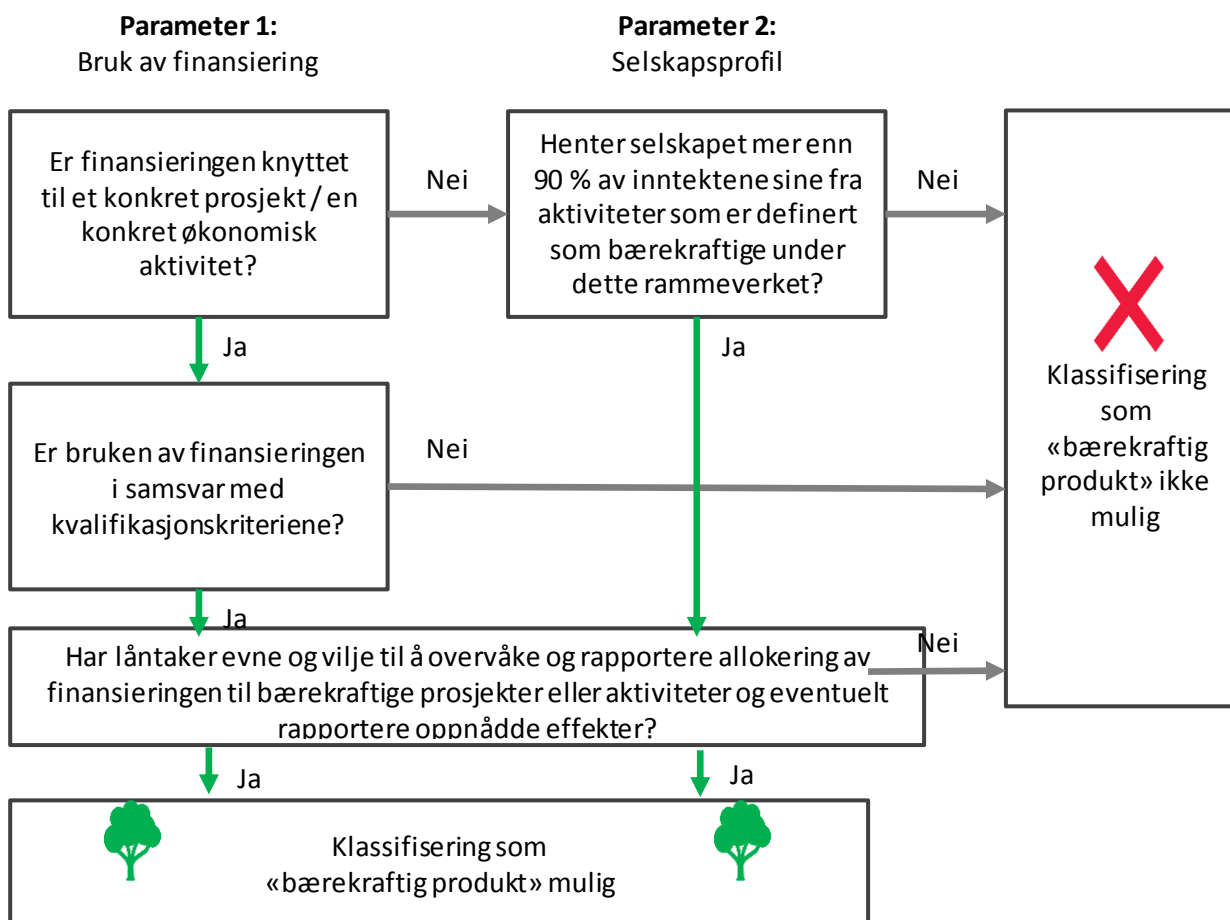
**Parameter 1:**
Bruk av finansiering

**Parameter 2:**
Selskapsprofil

Er finansieringen knyttet til et konkret prosjekt / en konkret økonomisk aktivitet?

Nei

Henter selskapet mer enn 90 % av inntektene sine fra aktiviteter som er definert som bærekraftige under dette rammeverket?

Nei

Ja

Ja

Klassifisering som «bærekraftig produkt» ikke mulig

Er bruken av finansieringen i samsvar med kvalifikasjonskriteriene?

Nei

Ja

Har låntaker evne og vilje til å overvåke og rapportere allokering av finansieringen til bærekraftige prosjekter eller aktiviteter og eventuelt rapportere oppnådde effekter?

Nei

Ja

Ja

Klassifisering som «bærekraftig produkt» mulig